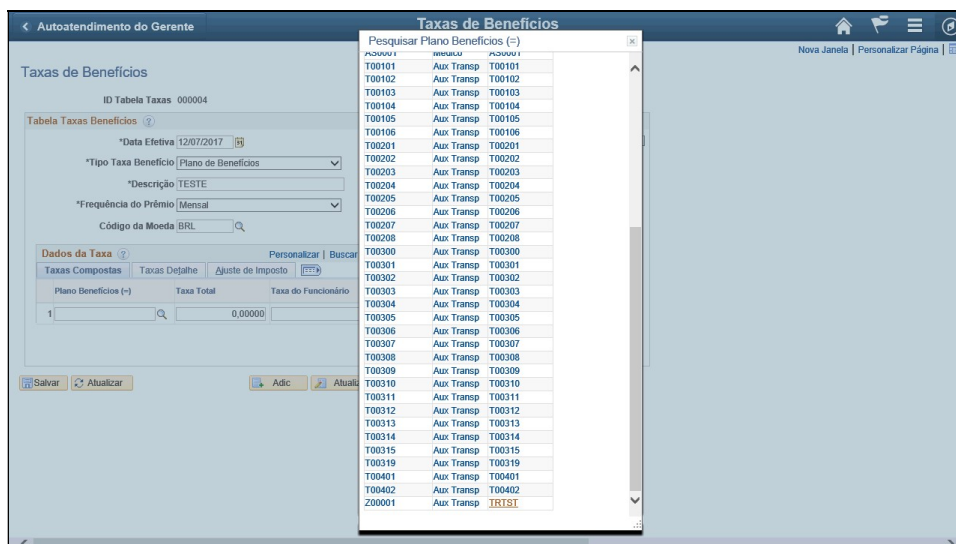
< Autoatendimento do Gerente

Taxas de Benefícios

Nova Janela | Personalizar Página |

Taxas de Benefícios

ID Tabela Taxas 000004

Tabela Taxas Benefícios

*Data Efetiva 12/07/2017

*Tipo Taxa Benefício Plano de Benefícios

*Descrição TESTE

*Frequência do Prêmio Mensal

Código da Moeda BRL

Dados da Taxa

Personalizar | Buscar

Taxas Compostas | Taxas Detalhe | Ajuste de Imposto

| Plano Benefícios (=) | Taxa Total | Taxa do Funcionário |
|---|---|---|
| 1 | 0,00000 | |

Salvar | Atualizar | Adic | Atuali

Pesquisar Plano Benefícios (=)

| | | |
|---|---|---|
| A50001 | Medico | A50001 |
| T00101 | Aux Transp | T00101 |
| T00102 | Aux Transp | T00102 |
| T00103 | Aux Transp | T00103 |
| T00104 | Aux Transp | T00104 |
| T00105 | Aux Transp | T00105 |
| T00106 | Aux Transp | T00106 |
| T00201 | Aux Transp | T00201 |
| T00202 | Aux Transp | T00202 |
| T00203 | Aux Transp | T00203 |
| T00204 | Aux Transp | T00204 |
| T00205 | Aux Transp | T00205 |
| T00206 | Aux Transp | T00206 |
| T00207 | Aux Transp | T00207 |
| T00208 | Aux Transp | T00208 |
| T00300 | Aux Transp | T00300 |
| T00301 | Aux Transp | T00301 |
| T00302 | Aux Transp | T00302 |
| T00303 | Aux Transp | T00303 |
| T00304 | Aux Transp | T00304 |
| T00305 | Aux Transp | T00305 |
| T00306 | Aux Transp | T00306 |
| T00307 | Aux Transp | T00307 |
| T00308 | Aux Transp | T00308 |
| T00309 | Aux Transp | T00309 |
| T00310 | Aux Transp | T00310 |
| T00311 | Aux Transp | T00311 |
| T00312 | Aux Transp | T00312 |
| T00313 | Aux Transp | T00313 |
| T00314 | Aux Transp | T00314 |
| T00315 | Aux Transp | T00315 |
| T00319 | Aux Transp | T00319 |
| T00401 | Aux Transp | T00401 |
| T00402 | Aux Transp | T00402 |
| Z00001 | Aux Transp | TRTST |